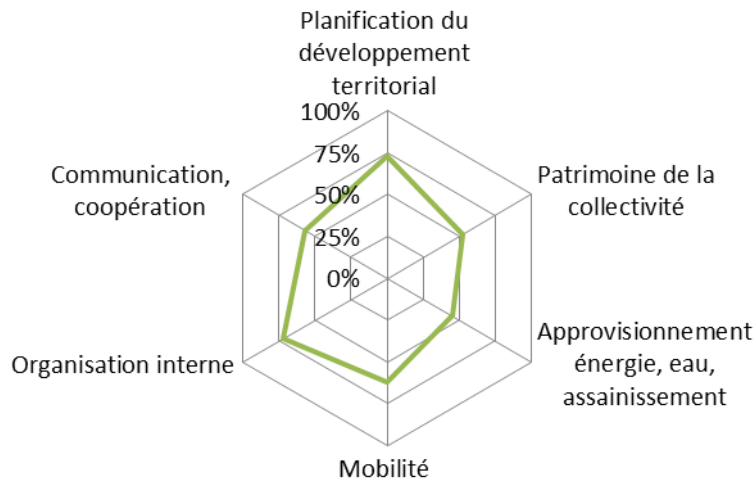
Planification du développement territorial

100%
75%
50%
25%
0%

Patrimoine de la collectivité

Approvisionnement énergie, eau, assainissement

Mobilité

Organisation interne

Communication, coopération